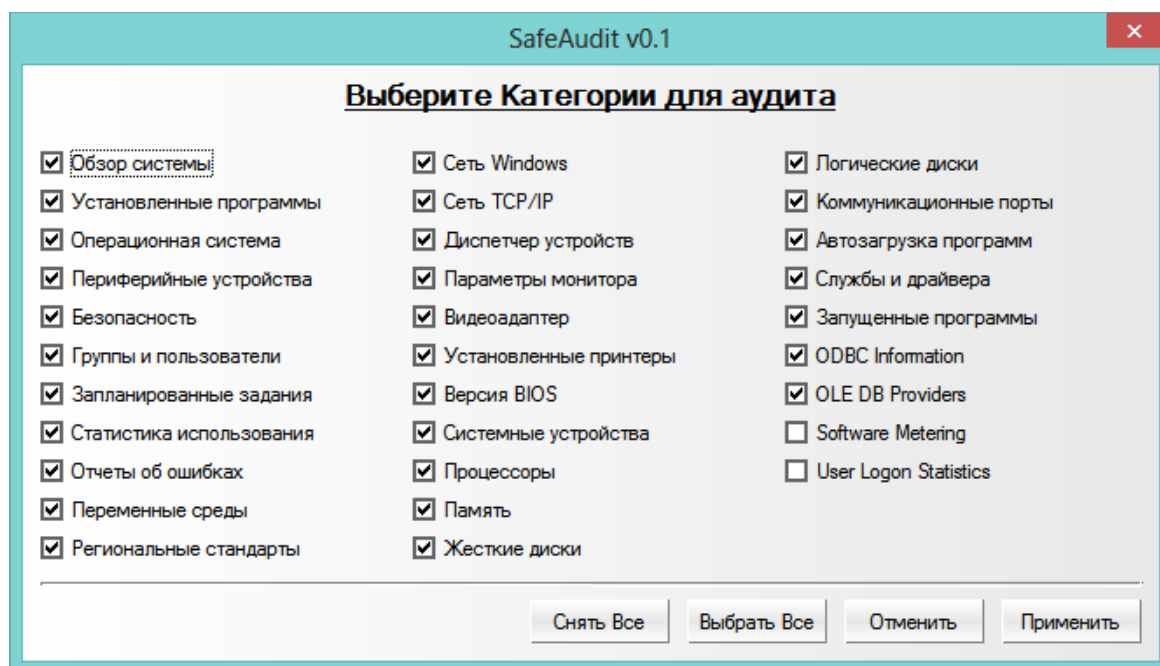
SafeAudit v0.1

×

Выберите Категории для аудита

☑ Обзор системы
☑ Установленные программы
☑ Операционная система
☑ Периферийные устройства
☑ Безопасность
☑ Группы и пользователи
☑ Запланированные задания
☑ Статистика использования
☑ Отчеты об ошибках
☑ Переменные среды
☑ Региональные стандарты

☑ Сеть Windows
☑ Сеть TCP/IP
☑ Диспетчер устройств
☑ Параметры монитора
☑ Видеоадаптер
☑ Установленные принтеры
☑ Версия BIOS
☑ Системные устройства
☑ Процессоры
☑ Память
☑ Жесткие диски

☑ Логические диски
☑ Коммуникационные порты
☑ Автозагрузка программ
☑ Службы и драйвера
☑ Запущенные программы
☑ ODBC Information
☑ OLE DB Providers
☐ Software Metering
☐ User Logon Statistics

Снять Все | Выбрать Все | Отменить | Применить